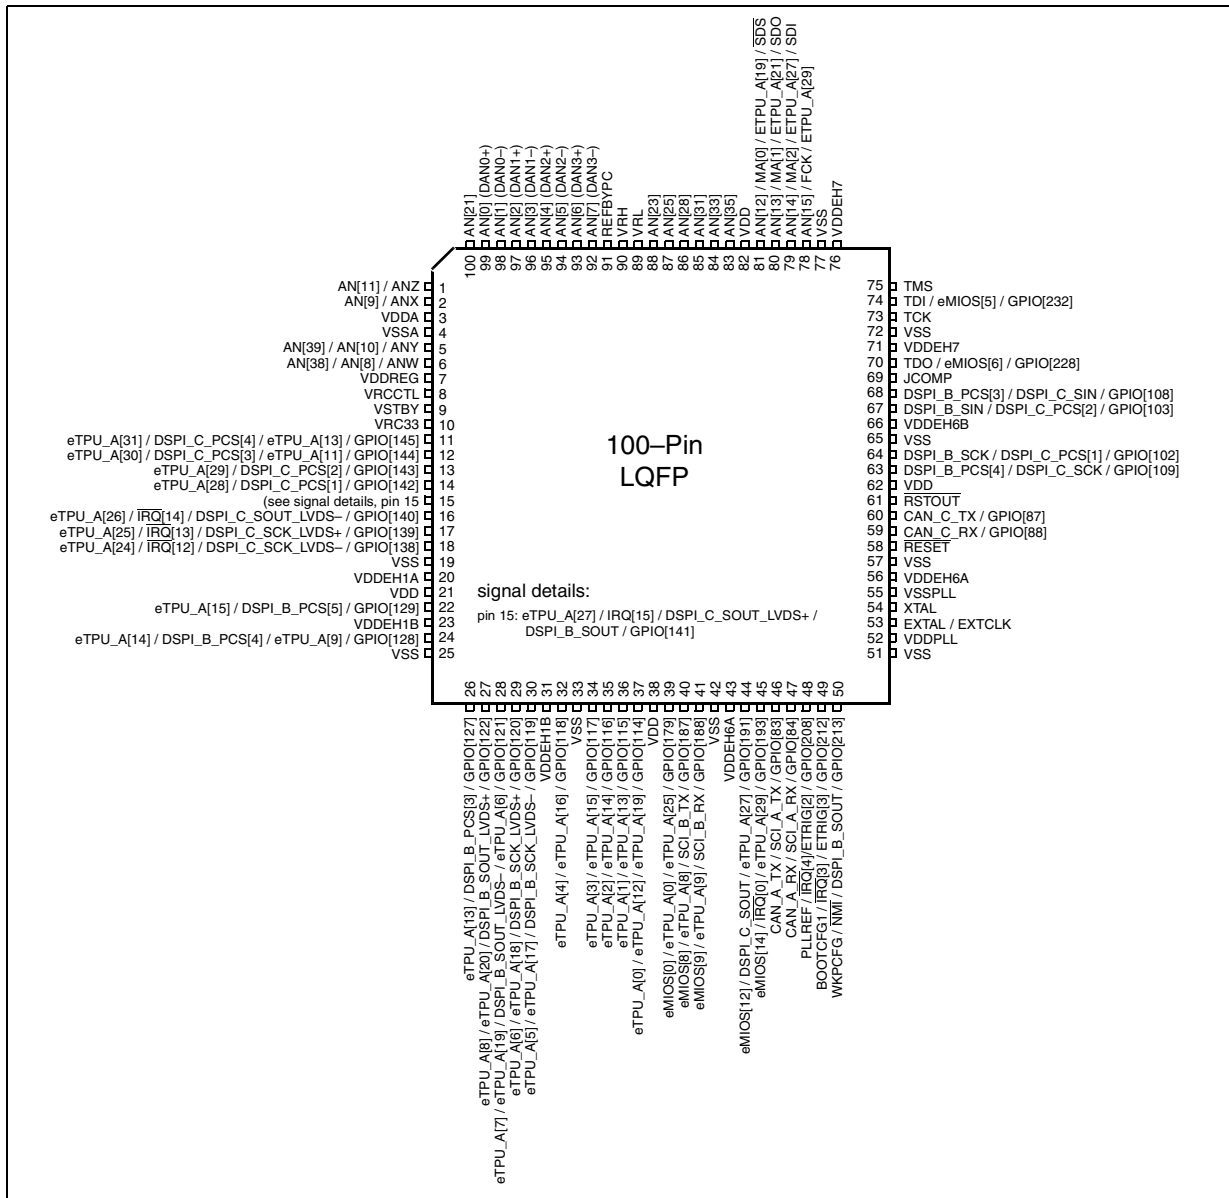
100–Pin
LQFP

AN[11] / ANZ 1
AN[9] / ANX 2
VDDA 3
VSSA 4
AN[39] / AN[10] / ANY 5
AN[38] / AN[8] / ANW 6
VDDREG 7
VRCCTL 8
VSTBY 9
VRC33 10
eTPU_A[31] / DSPI_C_PCS[4] / eTPU_A[13] / GPIO[145] 11
eTPU_A[30] / DSPI_C_PCS[3] / eTPU_A[11] / GPIO[144] 12
eTPU_A[29] / DSPI_C_PCS[2] / GPIO[143] 13
eTPU_A[28] / DSPI_C_PCS[1] / GPIO[142] 14
(see signal details, pin 15 15
eTPU_A[26] / $\overline{IRQ}$[14] / DSPI_C_SOUT_LVDS– / GPIO[140] 16
eTPU_A[25] / $\overline{IRQ}$[13] / DSPI_C_SCK_LVDS+ / GPIO[139] 17
eTPU_A[24] / $\overline{IRQ}$[12] / DSPI_C_SCK_LVDS– / GPIO[138] 18
VSS 19
VDDEH1A 20
VDD 21
eTPU_A[15] / DSPI_B_PCS[5] / GPIO[129] 22
VDDEH1B 23
eTPU_A[14] / DSPI_B_PCS[4] / eTPU_A[9] / GPIO[128] 24
VSS 25

26 eTPU_A[13] / DSPI_B_PCS[3] / GPIO[127]
27 eTPU_A[8] / eTPU_A[20] / DSPI_B_SOUT_LVDS+ / GPIO[122]
28 eTPU_A[7] / eTPU_A[19] / DSPI_B_SOUT_LVDS– / eTPU_A[6] / GPIO[121]
29 eTPU_A[6] / eTPU_A[18] / DSPI_B_SCK_LVDS+ / GPIO[120]
30 eTPU_A[5] / eTPU_A[17] / DSPI_B_SCK_LVDS– / GPIO[119]
31 VDDEH1B
32 eTPU_A[4] / eTPU_A[16] / GPIO[118]
33 VSS
34 eTPU_A[3] / eTPU_A[15] / GPIO[117]
35 eTPU_A[2] / eTPU_A[14] / GPIO[116]
36 eTPU_A[1] / eTPU_A[13] / GPIO[115]
37 eTPU_A[0] / eTPU_A[12] / eTPU_A[19] / GPIO[114]
38 VDD
39 eMIOS[0] / eTPU_A[0] / eTPU_A[25] / GPIO[179]
40 eMIOS[8] / eTPU_A[8] / SCI_B_TX / GPIO[187]
41 eMIOS[9] / eTPU_A[9] / SCI_B_RX / GPIO[188]
42 VSS
43 VDDEH6A
44 eMIOS[12] / DSPI_C_SOUT / eTPU_A[27] / GPIO[191]
45 eMIOS[14] / $\overline{IRQ}$[0] / eTPU_A[29] / GPIO[193]
46 CAN_A_TX / SCI_A_TX / GPIO[83]
47 CAN_A_RX / SCI_A_RX / GPIO[84]
48 PLLREF / $\overline{IRQ}$[4]/ETRIG[2] / GPIO[208]
49 BOOTCFG1 / $\overline{IRQ}$[3] / ETRIG[3] / GPIO[212]
50 WKPCFG / $\overline{NMI}$ / DSPI_B_SOUT / GPIO[213]

51 VSS
52 VDDPLL
53 EXTAL / EXTCLK
54 XTAL
55 VSSPLL
56 VDDEH6A
57 VSS
58 $\overline{RESET}$
59 CAN_C_RX / GPIO[88]
60 CAN_C_TX / GPIO[87]
61 $\overline{RSTOUT}$
62 VDD
63 DSPI_B_PCS[4] / DSPI_C_SCK / GPIO[109]
64 DSPI_B_SCK / DSPI_C_PCS[1] / GPIO[102]
65 VSS
66 VDDEH6B
67 DSPI_B_SIN / DSPI_C_PCS[2] / GPIO[103]
68 DSPI_B_PCS[3] / DSPI_C_SIN / GPIO[108]
69 JCOMP
70 TDO / eMIOS[6] / GPIO[228]
71 VDDEH7
72 VSS
73 TCK
74 TDI / eMIOS[5] / GPIO[232]
75 TMS

76 VDDEH7
77 VSS
78 AN[15] / FCK / ETPU_A[29]
79 AN[14] / MA[2] / ETPU_A[27] / SDI
80 AN[13] / MA[1] / ETPU_A[21] / SDO
81 AN[12] / MA[0] / ETPU_A[19] / $\overline{SDS}$
82 VDD
83 AN[35]
84 AN[33]
85 AN[31]
86 AN[28]
87 AN[25]
88 AN[23]
89 VRL
90 VRH
91 REFBYPC
92 AN[7] (DAN3–)
93 AN[6] (DAN3+)
94 AN[5] (DAN2–)
95 AN[4] (DAN2+)
96 AN[3] (DAN1–)
97 AN[2] (DAN1+)
98 AN[1] (DAN0–)
99 AN[0] (DAN0+)
100 AN[21]

signal details:
pin 15: eTPU_A[27] / IRQ[15] / DSPI_C_SOUT_LVDS+ / DSPI_B_SOUT / GPIO[141]